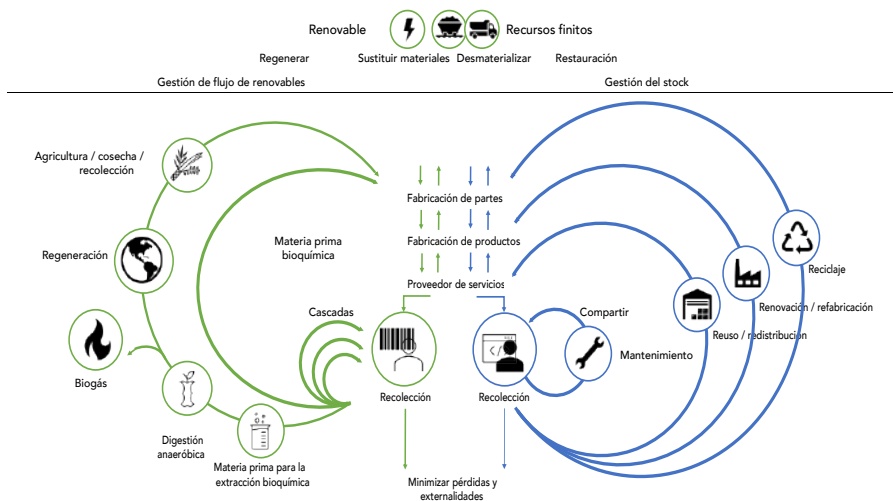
Renovable

Recursos finitos

Regenerar

Sustituir materiales

Desmaterializar

Restauración

Gestión de flujo de renovables

Gestión del stock

Agricultura / cosecha / recolección

Regeneración

Biogás

Digestión anaeróbica

Materia prima para la extracción bioquímica

Materia prima bioquímica

Cascadas

Recolección

Fabricación de partes

Fabricación de productos

Proveedor de servicios

Recolección

Minimizar pérdidas y externalidades

Compartir

Mantenimiento

Reuso / redistribución

Renovación / refabricación

Reciclaje